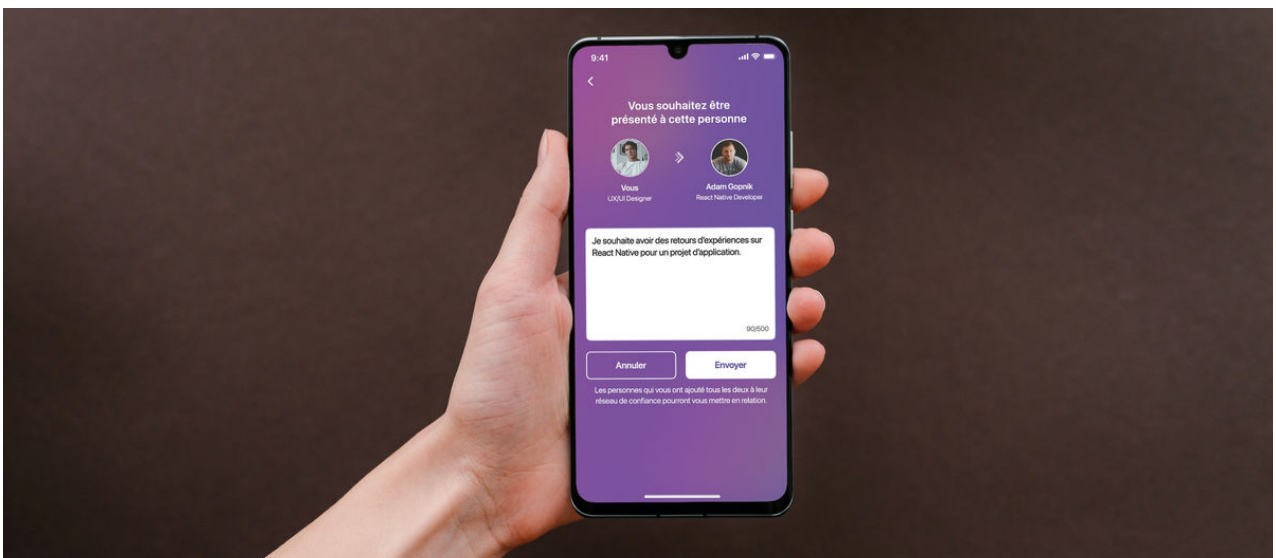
9:41

<

Vous souhaitez être présenté à cette personne

Vous
UX/UI Designer

Adam Gopnik
React Native Developer

Je souhaite avoir des retours d'expériences sur React Native pour un projet d'application.

90/500

Annuler

Envoyer

Les personnes qui vous ont ajouté tous les deux à leur réseau de confiance pourront vous mettre en relation.